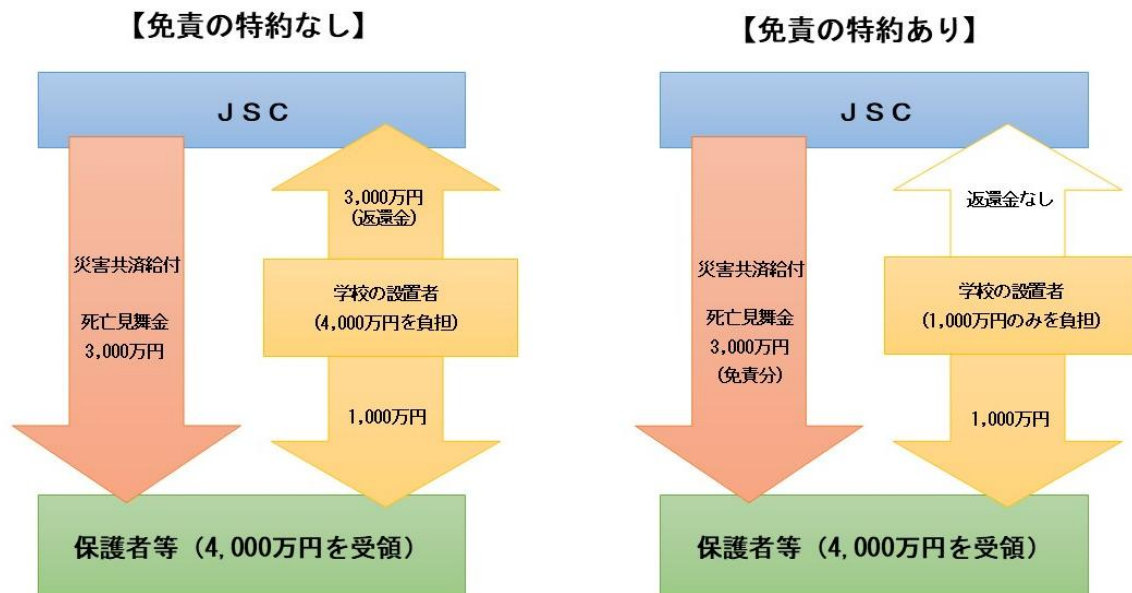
【免責の特約なし】

ＪＳＣ

災害共済給付

死亡見舞金
3,000万円

3,000万円
(返還金)

学校の設置者
(4,000万円を負担)

1,000万円

保護者等（4,000万円を受領）

【免責の特約あり】

ＪＳＣ

災害共済給付

死亡見舞金
3,000万円
(免責分)

返還金なし

学校の設置者
(1,000万円のみを負担)

1,000万円

保護者等（4,000万円を受領）